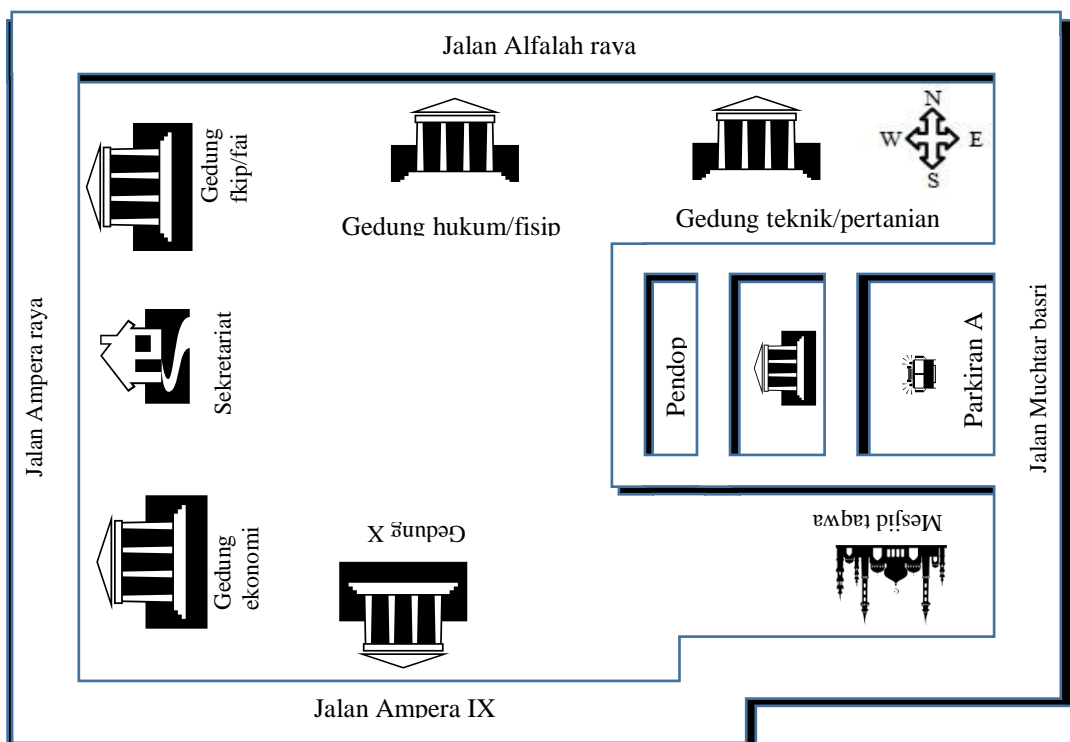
Jalan Alfalah raya

N
W E
S

Gedung fkip/fai

Gedung hukum/fisip

Gedung teknik/pertanian

Jalan Ampera raya

Sekretariat

Pendop

Parkiran A

Jalan Muchtar basri

Gedung ekonomi

Gedung X

Mesjid taqwa

Jalan Ampera IX